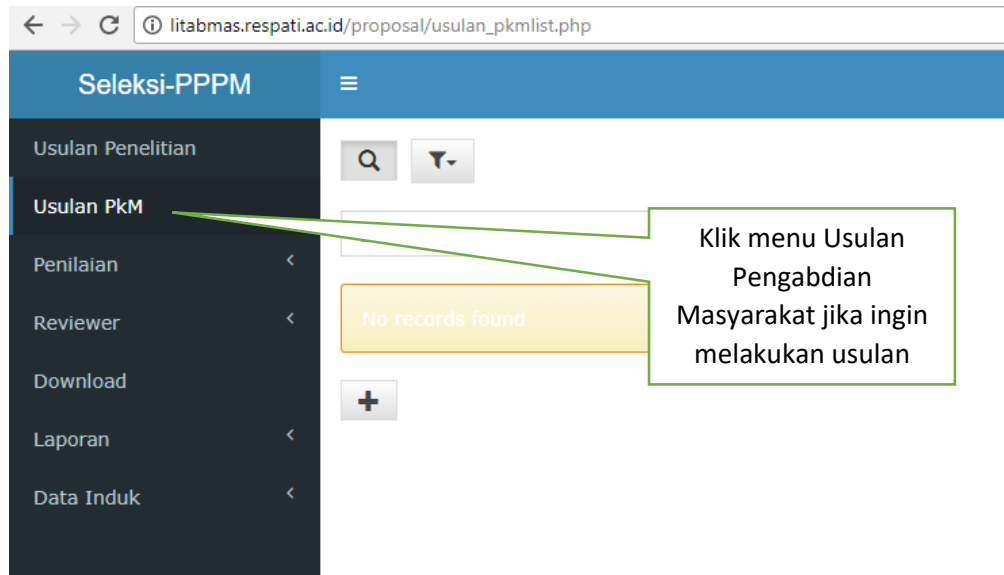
litabmas.respati.ac.id/proposal/usulan_pkmlist.php

Seleksi-PPPM

≡

Usulan Penelitian

Usulan PkM

Penilaian

Reviewer

Download

Laporan

Data Induk

No records found

+

Klik menu Usulan Pengabdian Masyarakat jika ingin melakukan usulan